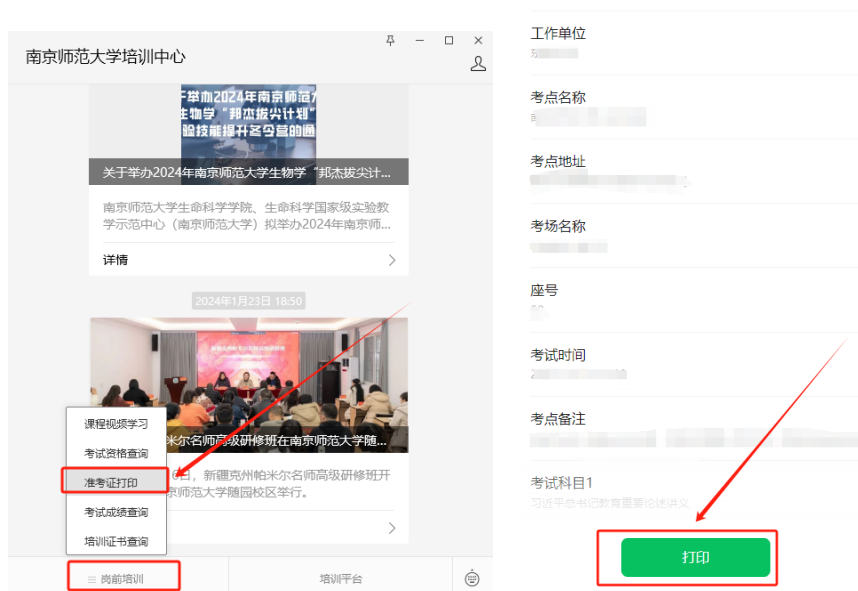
南京师范大学培训中心

关于举办2024年南京师范大学生物学"邦杰拔尖计...

南京师范大学生命科学学院、生命科学国家级实验教学示范中心（南京师范大学）拟举办2024年南京师...

详情

2024年1月23日 18:50

米尔名师高级研修班在南京师范大学随...

日，新疆克州帕米尔名师高级研修班开京师范大学随园校区举行。

课程视频学习
考试资格查询
准考证打印
考试成绩查询
培训证书查询

岗前培训
培训平台

工作单位
考点名称
考点地址
考场名称
座号
考试时间
考点备注
考试科目1
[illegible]

打印